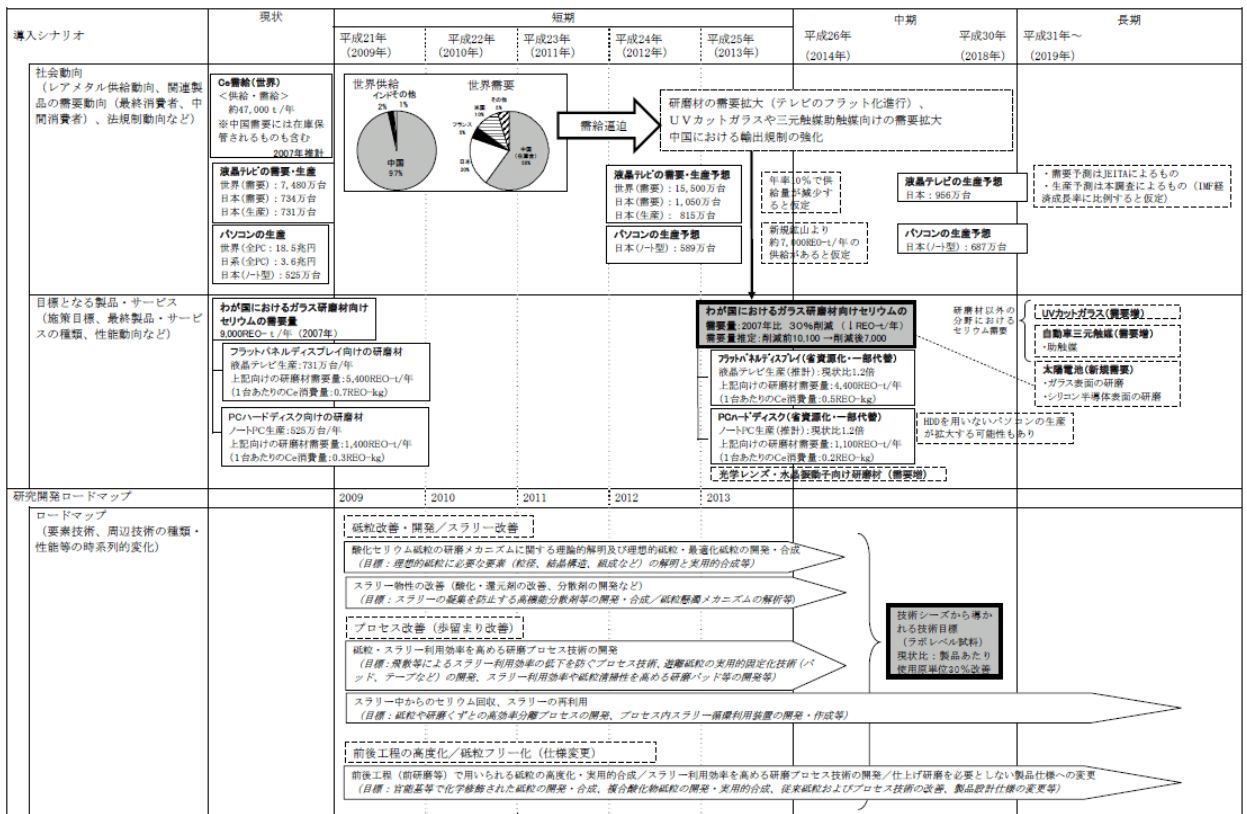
| 導入シナリオ | 現状 | 短期 平成21年（2009年） | 平成22年（2010年） | 平成23年（2011年） | 平成24年（2012年） | 平成25年（2013年） | 中期 平成26年（2014年） | 平成30年（2018年） | 長期 平成31年～（2019年） |
|---|---|---|---|---|---|---|---|---|---|

社会動向
（レアメタル供給動向、関連製品の需要動向（最終消費者、中間消費者）、法規制動向など）

Ce需給（世界）
＜供給・需給＞
約47,000ｔ/年
※中国需要には在庫保管されるものも含む
2007年推計

世界供給
インド その他
2% 1%
中国
97%

世界需要
米国 その他
フランス
日本
20%
中国（在庫含）

需給逼迫

研磨材の需要拡大（テレビのフラット化進行）、
ＵＶカットガラスや三元触媒助触媒向けの需要拡大
中国における輸出規制の強化

液晶テレビの需要・生産
世界（需要）：7,480万台
日本（需要）：734万台
日本（生産）：731万台

パソコンの生産
世界（全PC）：18.5兆円
日系（全PC）：3.6兆円
日本(ノート型)：525万台

液晶テレビの需要・生産予想
世界（需要）：15,500万台
日本（需要）：1,050万台
日本（生産）：815万台

パソコンの生産予想
日本(ノート型)：589万台

年率10%で供給量が減少すると仮定

新規鉱山より約7,000REO-t/年の供給があると仮定

液晶テレビの生産予想
日本：966万台

パソコンの生産予想
日本(ノート型)：687万台

・需要予測はJEITAによるもの
・生産予測は本調査によるもの（IMF経済成長率に比例すると仮定）

目標となる製品・サービス
（施策目標、最終製品・サービスの種類、性能動向など）

わが国におけるガラス研磨材向けセリウムの需要量
9,000REO-ｔ/年（2007年）

フラットパネルディスプレイ向けの研磨材
液晶テレビ生産：731万台/年
上記向けの研磨材需要量：5,400REO-t/年
（1台あたりのCe消費量：0.7REO-kg）

PCハードディスク向けの研磨材
ノートPC生産：525万台/年
上記向けの研磨材需要量：1,400REO-t/年
（1台あたりのCe消費量：0.3REO-kg）

わが国におけるガラス研磨材向けセリウムの
需要量：2007年比 30%削減（ｔREO-t/年）
需要量推定：削減前10,100 →削減後7,000

ﾌﾗｯﾄﾊﾟﾈﾙﾃﾞｨｽﾌﾟﾚｲ（省資源化・一部代替）
液晶テレビ生産(推計)：現状比1.2倍
上記向けの研磨材需要量：4,400REO-t/年
（1台あたりのCe消費量：0.5REO-kg）

PCﾊｰﾄﾞﾃﾞｨｽｸ（省資源化・一部代替）
ノートPC生産(推計)：現状比1.2倍
上記向けの研磨材需要量：1,100REO-t/年
（1台あたりのCe消費量：0.2REO-kg）

光学レンズ・水晶振動子向け研磨材（需要増）

研磨材以外の分野におけるセリウム需要

UVカットガラス（需要増）

自動車三元触媒（需要増）
・助触媒

太陽電池（新規需要）
・ガラス表面の研磨
・シリコン半導体表面の研磨

HDDを用いないパソコンの生産が拡大する可能性もあり

研究開発ロードマップ　2009　2010　2011　2012　2013

ロードマップ
（要素技術、周辺技術の種類・性能等の時系列的変化）

砥粒改善・開発／スラリー改善

酸化セリウム砥粒の研磨メカニズムに関する理論的解明及び理想的砥粒・最適化砥粒の開発・合成
（目標：理想的砥粒に必要な要素（粒径、結晶構造、組成など）の解明と実用的合成等）

スラリー物性の改善（酸化・還元剤の改善、分散剤の開発など）
（目標：スラリーの凝集を防止する高機能分散剤等の開発・合成／砥粒懸濁メカニズムの解析等）

プロセス改善（歩留まり改善）

砥粒・スラリー利用効率を高める研磨プロセス技術の開発
（目標：飛散等によるスラリー利用効率の低下を防ぐプロセス技術、遊離砥粒の実用的固定化技術（パッド、テープなど）の開発、スラリー利用効率や砥粒循環性を高める研磨パッド等の開発等）

スラリー中からのセリウム回収、スラリーの再利用
（目標：砥粒や研磨くずとの高効率分離プロセスの開発、プロセス内スラリー循環利用装置の開発・作成等）

前後工程の高度化／砥粒フリー化（仕様変更）

前後工程（前研磨等）で用いられる砥粒の高度化・実用的合成／スラリー利用効率を高める研磨プロセス技術の開発／仕上げ研磨を必要としない製品仕様への変更
（目標：官能基等で化学修飾された砥粒の開発・合成、複合酸化物砥粒の開発・実用的合成、従来砥粒およびプロセス技術の改善、製品設計仕様の変更等）

技術シーズから導かれる技術目標
（ラボレベル試料）
現状比：製品あたり使用原単位30%改善